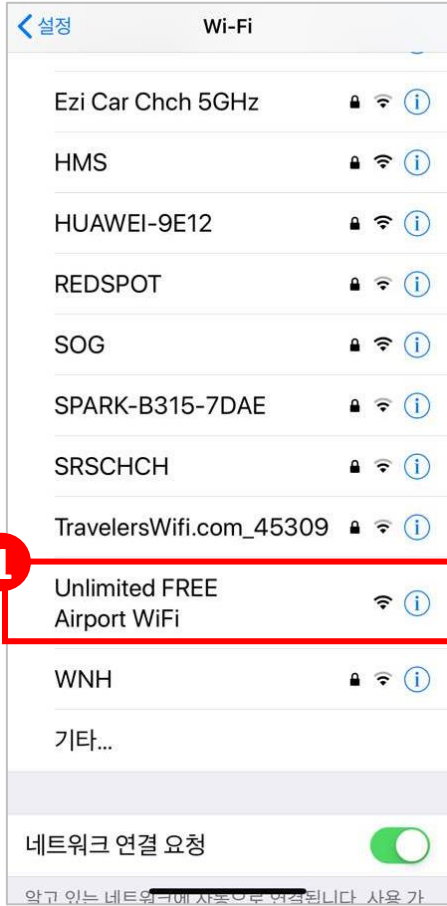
설정 Wi-Fi

Ezi Car Chch 5GHz

HMS

HUAWEI-9E12

REDSPOT

SOG

SPARK-B315-7DAE

SRSCHCH

TravelersWifi.com_45309

1

Unlimited FREE Airport WiFi

WNH

기타...

네트워크 연결 요청

알고 있는 네트워크에 자동으로 연결됩니다. 사용 가 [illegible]